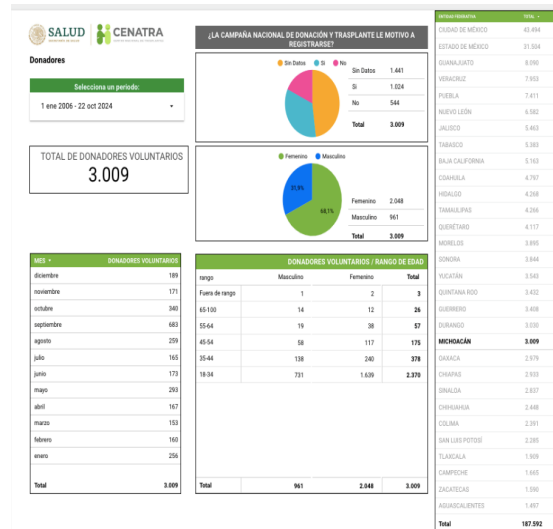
SALUD | CENATRA

Donadores

Selecciona un período:
1 ene 2006 - 22 oct 2024

TOTAL DE DONADORES VOLUNTARIOS
3.009

¿LA CAMPAÑA NACIONAL DE DONACIÓN Y TRASPLANTE LE MOTIVO A REGISTRARSE?

Sin Datos  Si  No

| | |
|---|---|
| Sin Datos | 1.441 |
| Si | 1.024 |
| No | 544 |
| Total | 3.009 |

Femenino  Masculino

31,9%
68,1%

| | |
|---|---|
| Femenino | 2.048 |
| Masculino | 961 |
| Total | 3.009 |

| MES | DONADORES VOLUNTARIOS |
|---|---|
| diciembre | 189 |
| noviembre | 171 |
| octubre | 340 |
| septiembre | 683 |
| agosto | 259 |
| julio | 165 |
| junio | 173 |
| mayo | 293 |
| abril | 167 |
| marzo | 153 |
| febrero | 160 |
| enero | 256 |
| Total | 3.009 |

DONADORES VOLUNTARIOS / RANGO DE EDAD

| rango | Masculino | Femenino | Total |
|---|---|---|---|
| Fuera de rango | 1 | 2 | 3 |
| 65-100 | 14 | 12 | 26 |
| 55-64 | 19 | 38 | 57 |
| 45-54 | 58 | 117 | 175 |
| 35-44 | 138 | 240 | 378 |
| 18-34 | 731 | 1.639 | 2.370 |
| Total | 961 | 2.048 | 3.009 |

| ENTIDAD FEDERATIVA | TOTAL |
|---|---|
| CIUDAD DE MÉXICO | 43.494 |
| ESTADO DE MÉXICO | 31.504 |
| GUANAJUATO | 8.090 |
| VERACRUZ | 7.953 |
| PUEBLA | 7.411 |
| NUEVO LEÓN | 6.582 |
| JALISCO | 5.463 |
| TABASCO | 5.383 |
| BAJA CALIFORNIA | 5.163 |
| COAHUILA | 4.797 |
| HIDALGO | 4.268 |
| TAMAULIPAS | 4.266 |
| QUERÉTARO | 4.117 |
| MORELOS | 3.895 |
| SONORA | 3.844 |
| YUCATÁN | 3.543 |
| QUINTANA ROO | 3.432 |
| GUERRERO | 3.408 |
| DURANGO | 3.030 |
| MICHOACÁN | 3.009 |
| OAXACA | 2.979 |
| CHIAPAS | 2.933 |
| SINALOA | 2.837 |
| CHIHUAHUA | 2.448 |
| COLIMA | 2.391 |
| SAN LUIS POTOSÍ | 2.285 |
| TLAXCALA | 1.909 |
| CAMPECHE | 1.665 |
| ZACATECAS | 1.590 |
| AGUASCALIENTES | 1.497 |
| Total | 187.592 |